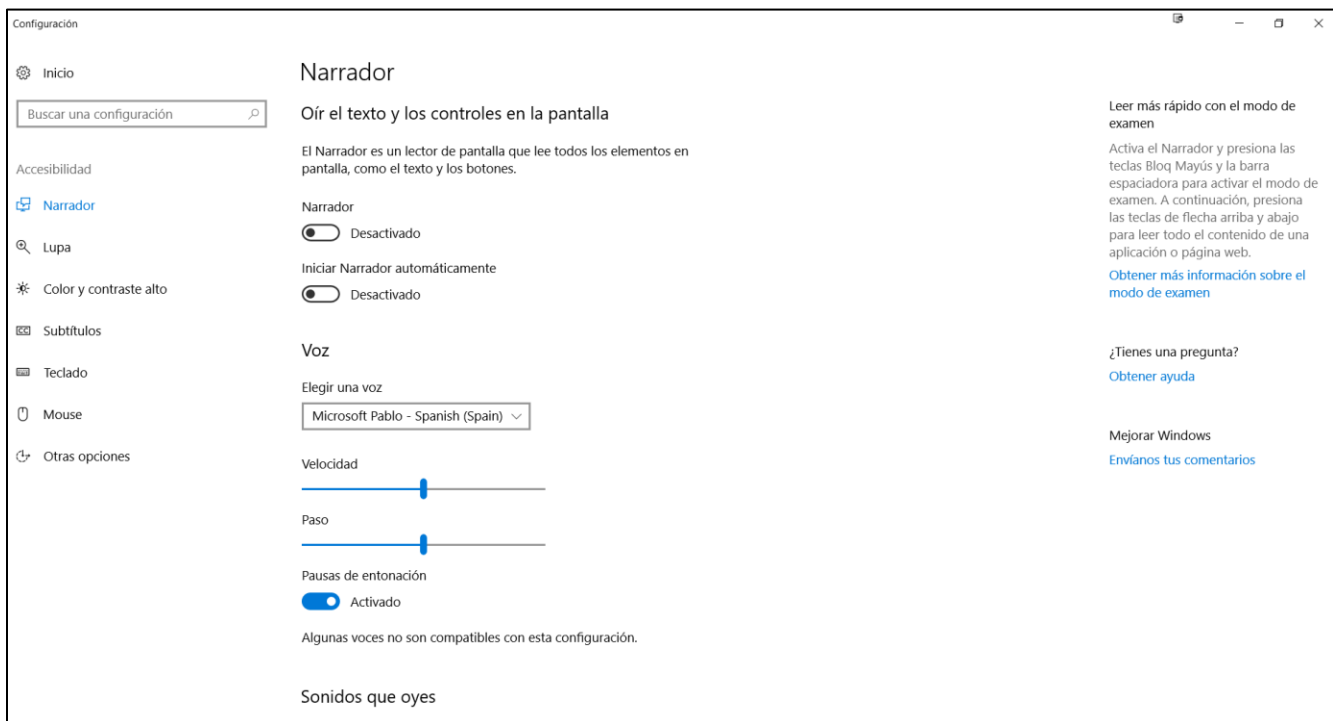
Configuración

Inicio

Buscar una configuración

Accesibilidad

Narrador

Lupa

Color y contraste alto

Subtítulos

Teclado

Mouse

Otras opciones

Narrador

Oír el texto y los controles en la pantalla

El Narrador es un lector de pantalla que lee todos los elementos en pantalla, como el texto y los botones.

Narrador

Desactivado

Iniciar Narrador automáticamente

Desactivado

Voz

Elegir una voz

Microsoft Pablo - Spanish (Spain)

Velocidad

Paso

Pausas de entonación

Activado

Algunas voces no son compatibles con esta configuración.

Sonidos que oyes

Leer más rápido con el modo de examen

Activa el Narrador y presiona las teclas Bloq Mayús y la barra espaciadora para activar el modo de examen. A continuación, presiona las teclas de flecha arriba y abajo para leer todo el contenido de una aplicación o página web.

Obtener más información sobre el modo de examen

¿Tienes una pregunta?

Obtener ayuda

Mejorar Windows

Envíanos tus comentarios